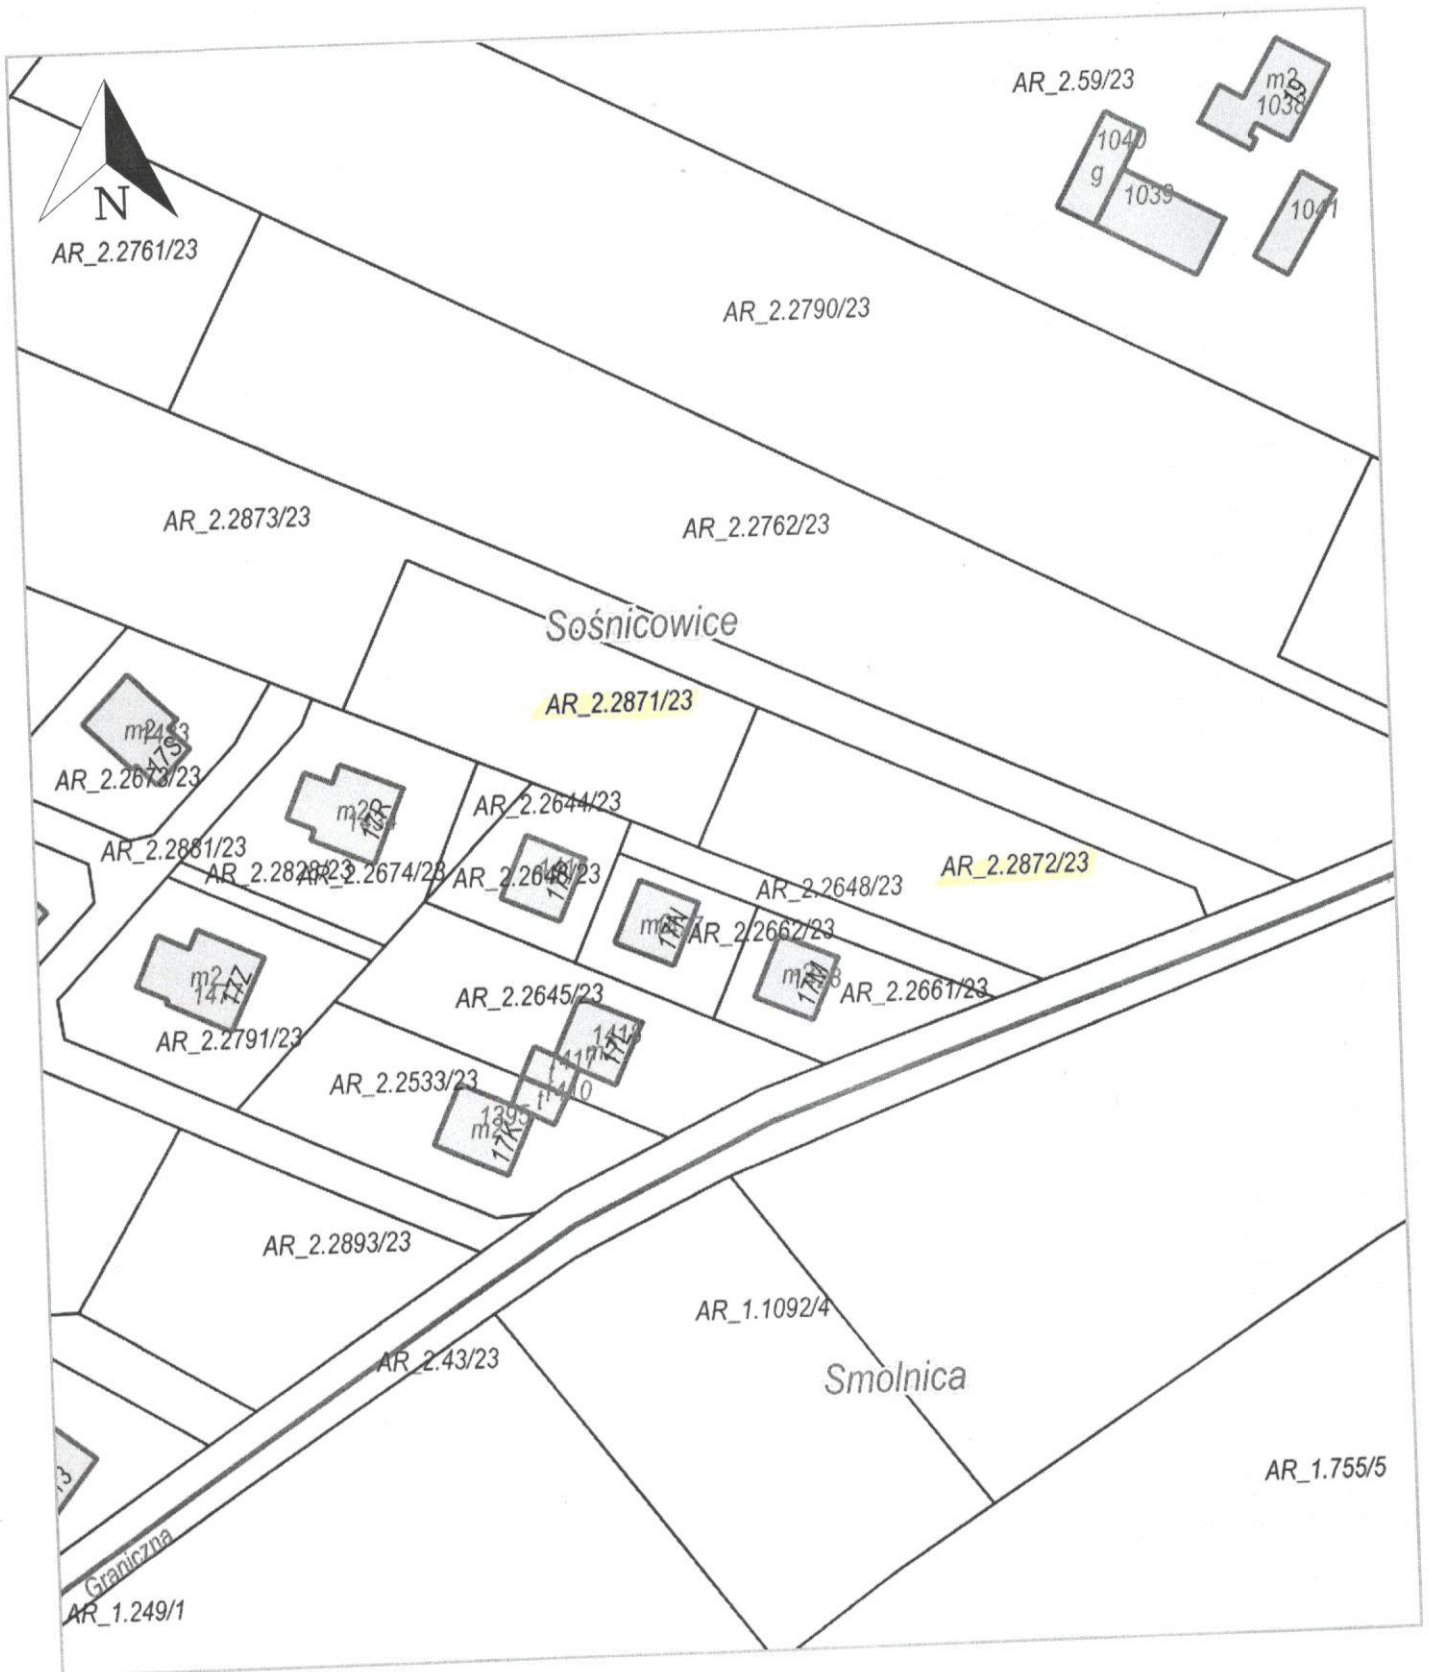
N

AR_2.2761/23

AR_2.59/23

m2
1038
19

1040
g
1039

1041

AR_2.2790/23

AR_2.2873/23

AR_2.2762/23

Sośnicowice

AR_2.2871/23

m2
1433
17S

AR_2.2673/23

m2
1434
17R

AR_2.2644/23

AR_2.2881/23

AR_2.2828/23

AR_2.2674/23

AR_2.2646/23

AR_2.2648/23

AR_2.2872/23

AR_2.2662/23

m2
1427
17Z

AR_2.2645/23

AR_2.2661/23

AR_2.2791/23

AR_2.2533/23

1395
17K

1410

AR_2.2893/23

AR_1.1092/4

AR_2.43/23

Smolnica

AR_1.755/5

Graniczna

AR_1.249/1